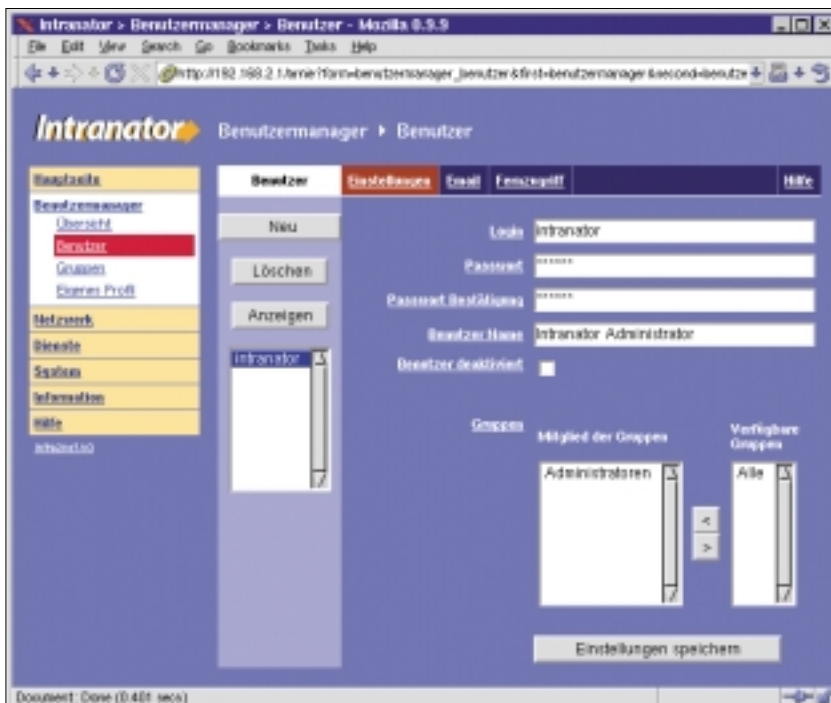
Intranator > Benutzermanager > Benutzer - Mozilla 0.9.9

File Edit View Search Go Bookmarks Tasks Help

http://192.168.2.1/arnie?form=benutzermanager_benutzer&first=benutzermanager&second=benutze

Intranator Benutzermanager ▸ Benutzer

Hauptseite
Benutzermanager
Übersicht
Benutzer
Gruppen
Eigenes Profil
Netzwerk
Dienste
System
Information
Hilfe
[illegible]

Benutzer | Einstellungen | Email | Fernzugriff | Hilfe

Neu

Löschen

Anzeigen

Intranator

Login Intranator

Passwort ******

Passwort Bestätigung ******

Benutzer Name Intranator Administrator

Benutzer deaktiviert

Gruppen

Mitglied der Gruppen

Administratoren

Verfügbare Gruppen

Alle

<

>

Eindellungen speichern

Document: Done (0.401 secs)